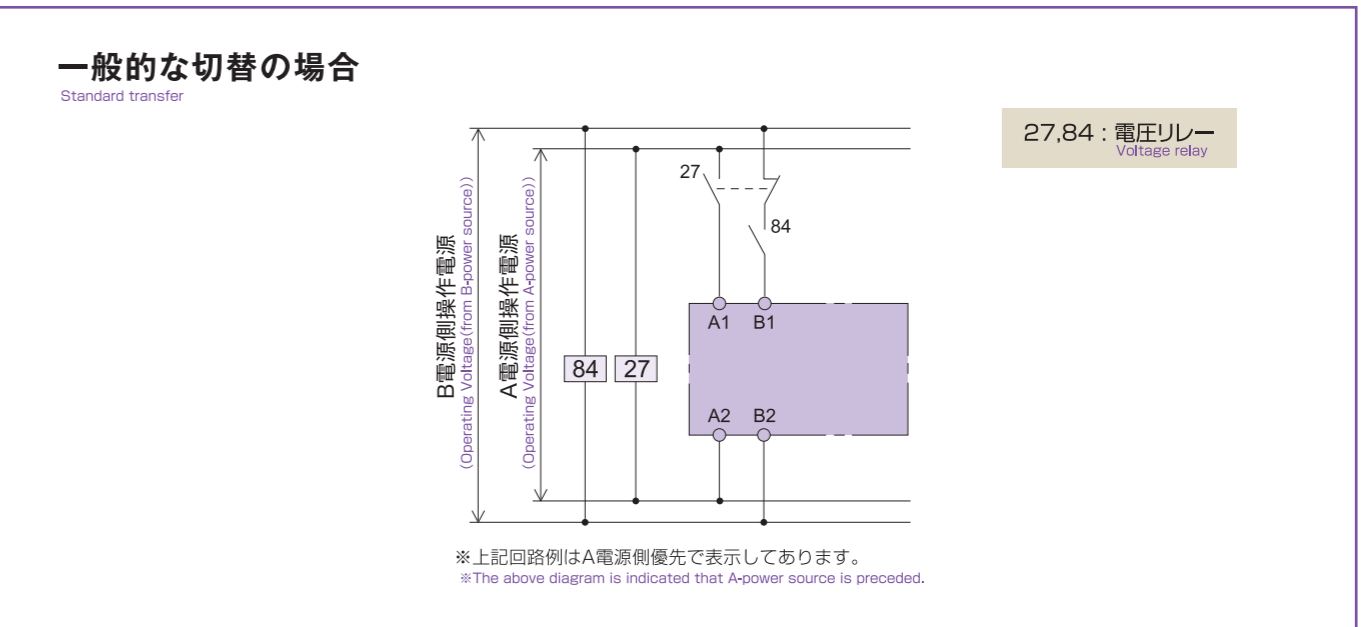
一般的な切替の場合
Standard transfer

27,84 : 電圧リレー
Voltage relay

B電源側操作電源
(Operating Voltage(from B-power source))

A電源側操作電源
(Operating Voltage(from A-power source))

27

84

84

27

A1 B1

A2 B2

※上記回路例はA電源側優先で表示してあります。
※The above diagram is indicated that A-power source is preceded.